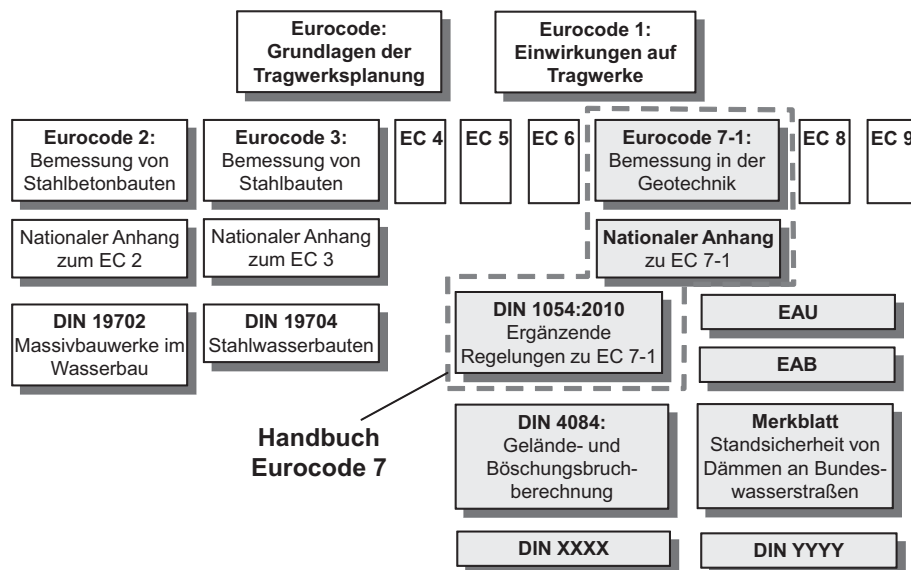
Eurocode: Grundlagen der Tragwerksplanung

Eurocode 1: Einwirkungen auf Tragwerke

Eurocode 2: Bemessung von Stahlbetonbauten

Eurocode 3: Bemessung von Stahlbauten

EC 4

EC 5

EC 6

Eurocode 7-1: Bemessung in der Geotechnik

EC 8

EC 9

Nationaler Anhang zum EC 2

Nationaler Anhang zum EC 3

Nationaler Anhang zu EC 7-1

DIN 19702 Massivbauwerke im Wasserbau

DIN 19704 Stahlwasserbauten

DIN 1054:2010 Ergänzende Regelungen zu EC 7-1

EAU

EAB

Handbuch Eurocode 7

DIN 4084: Gelände- und Böschungsbruchberechnung

Merkblatt Standsicherheit von Dämmen an Bundeswasserstraßen

DIN XXXX

DIN YYYY